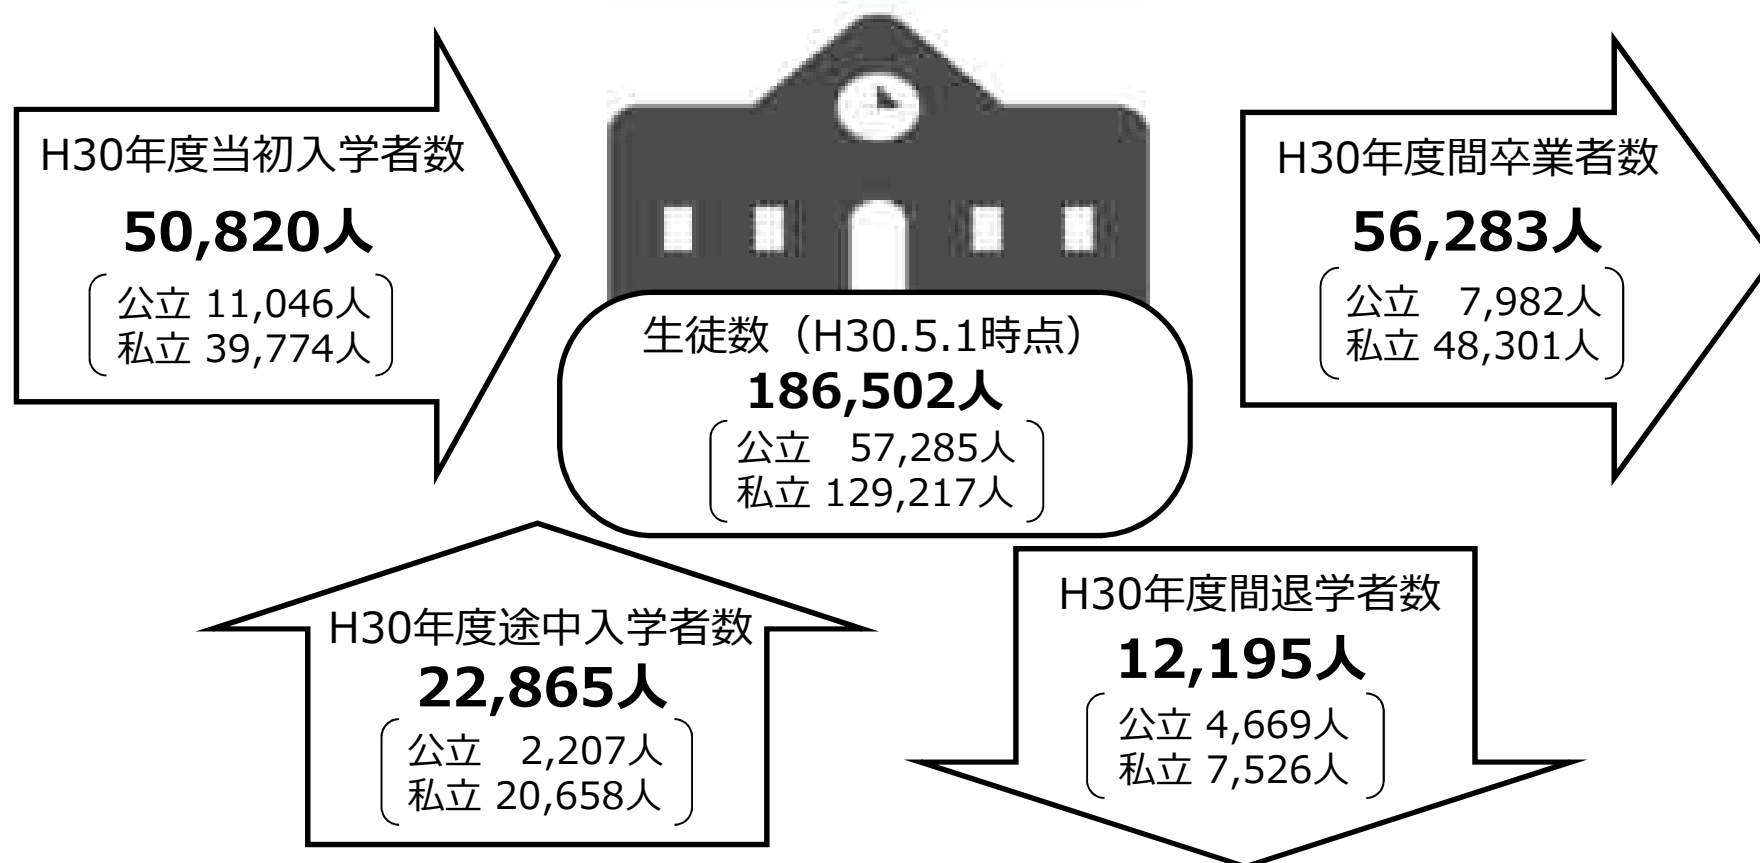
H30年度当初入学者数
50,820人
公立 11,046人
私立 39,774人

生徒数（H30.5.1時点）
186,502人
公立　57,285人
私立 129,217人

H30年度間卒業者数
56,283人
公立　7,982人
私立 48,301人

H30年度途中入学者数
22,865人
公立　2,207人
私立 20,658人

H30年度間退学者数
12,195人
公立 4,669人
私立 7,526人